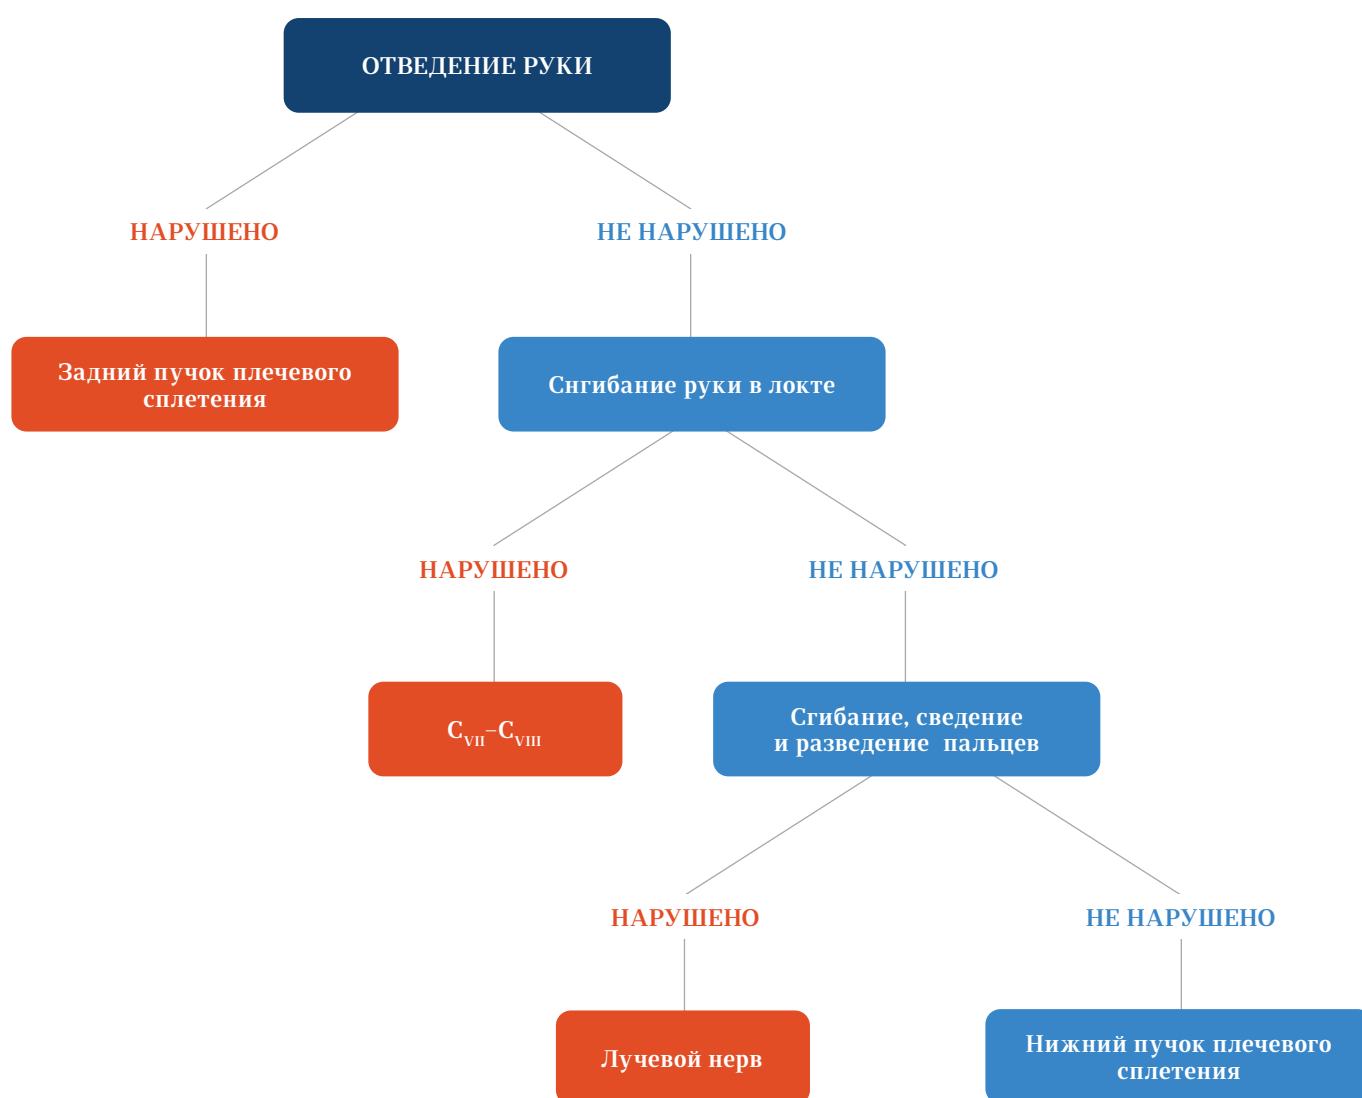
ОТВЕДЕНИЕ РУКИ

НАРУШЕНО

НЕ НАРУШЕНО

Задний пучок плечевого сплетения

Сгибание руки в локте

НАРУШЕНО

НЕ НАРУШЕНО

$C_{VII}$–$C_{VIII}$

Сгибание, сведение и разведение пальцев

НАРУШЕНО

НЕ НАРУШЕНО

Лучевой нерв

Нижний пучок плечевого сплетения